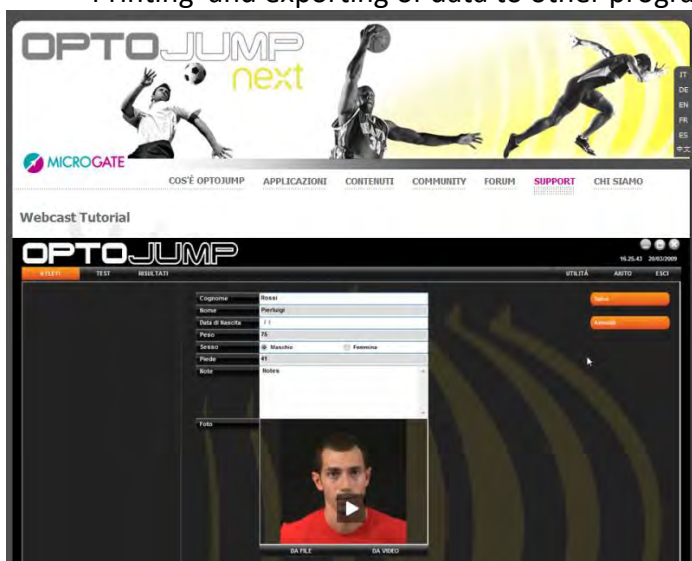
Printing and exporting of data to other progra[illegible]

OPTOJUMP next

MICROGATE

IT
DE
EN
FR
ES
中文

COS'È OPTOJUMP APPLICAZIONI CONTENUTI COMMUNITY FORUM SUPPORT CHI SIAMO

Webcast Tutorial

OPTOJUMP

16.25.43 20/03/2009

ATLETI TEST RISULTATI

UTILITÀ AIUTO ESCI

| | |
|---|---|
| Cognome | Rossi |
| Nome | Pierluigi |
| Data di Nascita | / / |
| Peso | 75 |
| Sesso | Maschio Femmina |
| Piede | 41 |
| Note | Notes |
| Foto | |

Salva

Annulla

DA FILE DA VIDEO